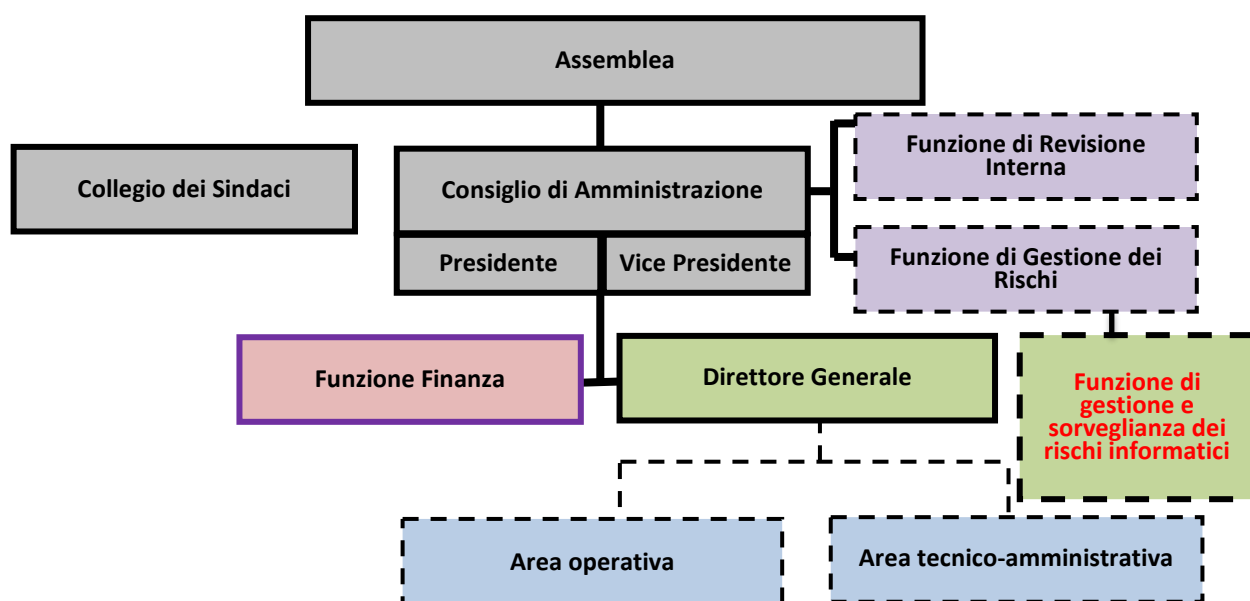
Assemblea

Collegio dei Sindaci

Consiglio di Amministrazione

Presidente

Vice Presidente

Funzione di Revisione Interna

Funzione di Gestione dei Rischi

Funzione Finanza

Direttore Generale

Funzione di gestione e sorveglianza dei rischi informatici

Area operativa

Area tecnico-amministrativa